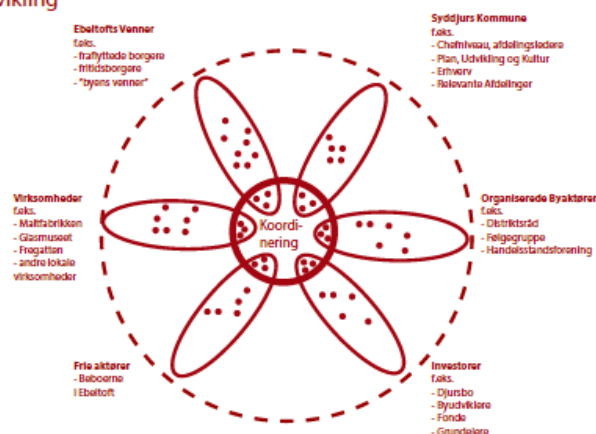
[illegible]vikling

Ebeltofts Venner
f.eks.
- fraflyttede borgere
- fritidsborgere
- "byens venner"

Syddjurs Kommune
f.eks.
- Chefniveau, afdelingsledere
- Plan, Udvikling og Kultur
- Erhverv
- Relevante Afdelinger

Virksomheder
f.eks.
- Maltfabrikken
- Glasmuseet
- Fregatten
- andre lokale virksomheder

Koordi-
nering

Organiserede Byaktører
f.eks.
- Distriktsråd
- Følgegruppe
- Handelsstandsforening

Frie aktører
- Beboerne i Ebeltoft

Investorer
f.eks.
- Djursbo
- Byudviklere
- Fonde
- Grundejere